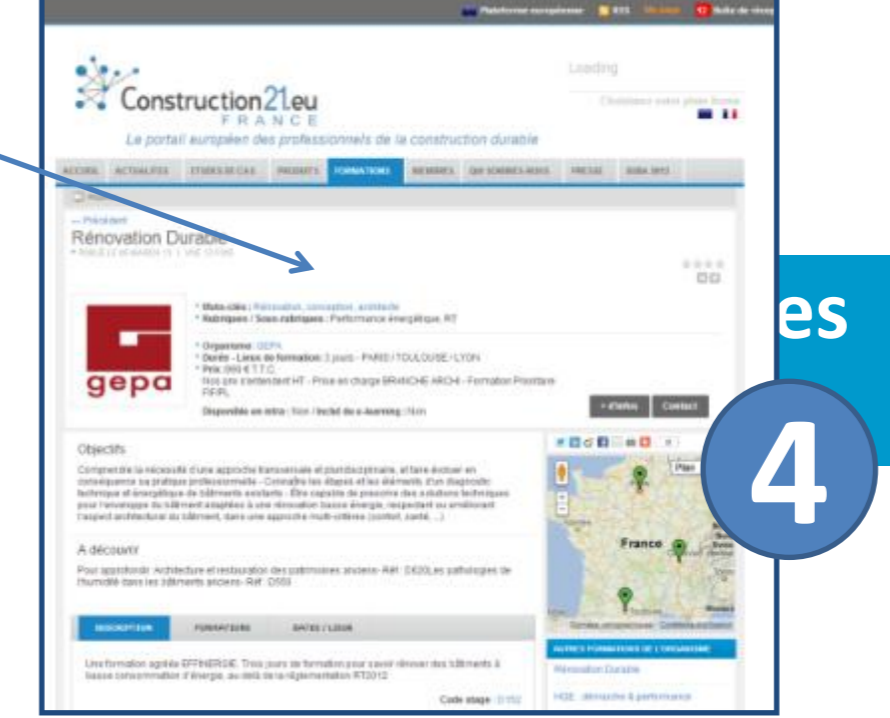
Plateforme européenne RSS Boîte de réception

Construction21.eu
FRANCE

Loading

Choisissez votre plate-forme

Le portail européen des professionnels de la construction durable

ACCUEIL ACTUALITES ETUDES DE CAS PRODUITS FORMATIONS MEMBRES QUI SOMMES-NOUS PRESSE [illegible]

« Précédent
Rénovation Durable

gepa

* Mots-clés : Rénovation, conception, architecte
* Rubriques / Sous-rubriques : Performance énergétique, RT

* Organisme : GEPA
* Durée - Lieux de formation : 3 jours - PARIS / TOULOUSE / LYON
* Prix : 990 € T.T.C.
Nos prix s'entendent HT - Prise en charge BRANCHE ARCHI - Formation Prioritaire FIFPL

Disponible en intra : Non / Inclut du e-learning : Non

+ d'infos Contact

Objectifs

Comprendre la nécessité d'une approche transversale et pluridisciplinaire, et faire évoluer en conséquence sa pratique professionnelle - Connaître les étapes et les éléments d'un diagnostic technique et énergétique de bâtiments existants - Être capable de prescrire des solutions techniques pour l'enveloppe du bâtiment adaptées à une rénovation basse énergie, respectant ou améliorant l'aspect architectural du bâtiment, dans une approche multi-critères (confort, santé, ...)

A découvrir

Pour approfondir: Architecture et restauration des patrimoines anciens- Réf : D520Les pathologies de l'humidité dans les bâtiments anciens- Réf : D503

DESCRIPTION FORMATEURS DATES / LIEUX

Une formation agréée EFFINERGIE. Trois jours de formation pour savoir rénover des bâtiments à basse consommation d'énergie, au delà de la réglementation RT2012

Code stage : D152

Plan

France

AUTRES FORMATIONS DE L'ORGANISME

Rénovation Durable

HQE : démarche & performance

es

4